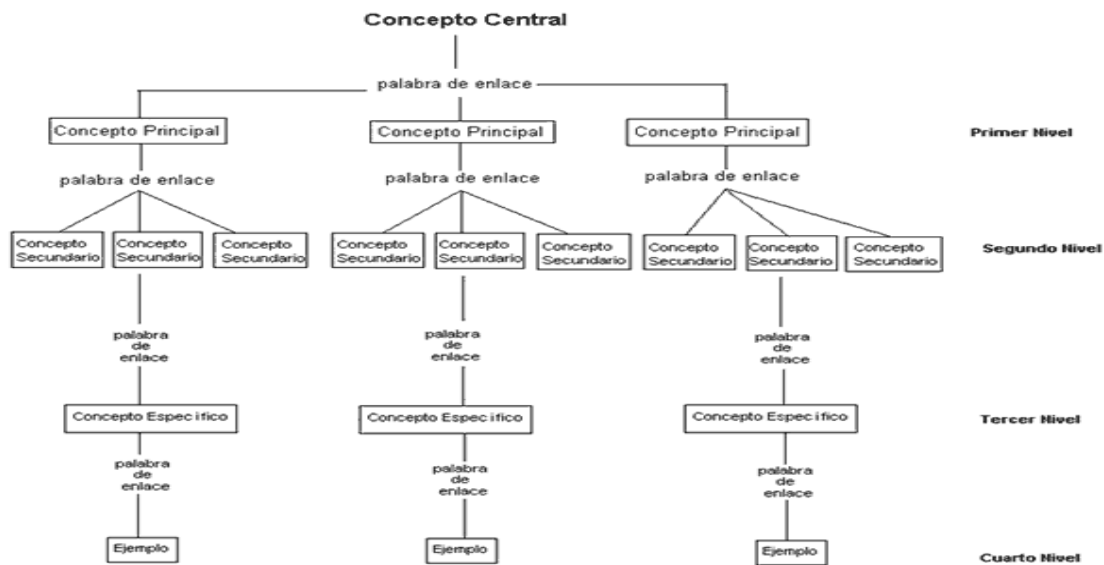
Concepto Central

palabra de enlace

Concepto Principal

Concepto Principal

Concepto Principal

Primer Nivel

palabra de enlace

palabra de enlace

palabra de enlace

Concepto Secundario

Concepto Secundario

Concepto Secundario

Concepto Secundario

Concepto Secundario

Concepto Secundario

Concepto Secundario

Concepto Secundario

Concepto Secundario

Segundo Nivel

palabra de enlace

palabra de enlace

palabra de enlace

Concepto Especifico

Concepto Especifico

Concepto Especifico

Tercer Nivel

palabra de enlace

palabra de enlace

palabra de enlace

Ejemplo

Ejemplo

Ejemplo

Cuarto Nivel